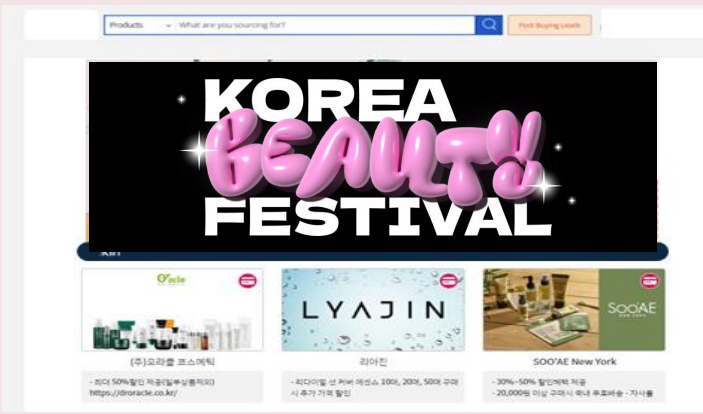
Products
What are you sourcing for?
Post Buying Leads

KOREA
BEAUTY
FESTIVAL

O'acle
(주)오라클 코스메틱
- 최대 50%할인 적용(일부상품제외)
https://droracle.co.kr/

LYAJIN
리아진
- 리더이얼 선 커버 에센스 100, 200, 500 구매시 추가 가격 할인

SOOAE
SOO'AE New York
- 30%~50% 할인혜택 적용
- 20,000원 이상 구매시 국내 무료배송 - 자사몰